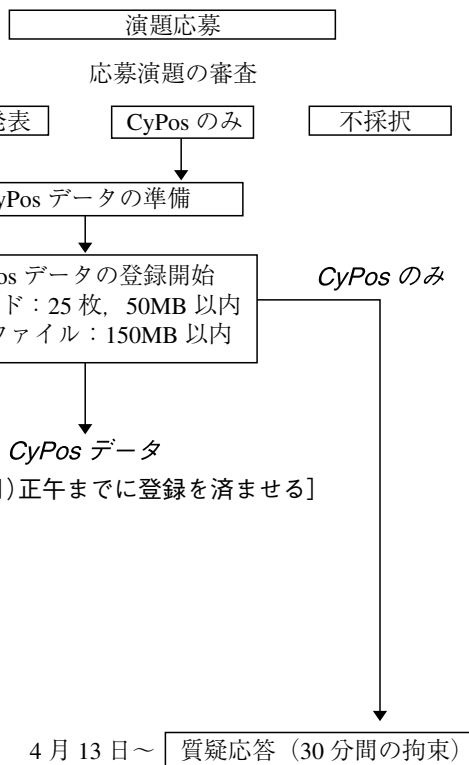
演題応募

応募演題の審査

発表

CyPos のみ

不採択

yPos データの準備

os データの登録開始
ド：25 枚，50MB 以内
ファイル：150MB 以内

CyPos のみ

CyPos データ

])正午までに登録を済ませる]

4 月 13 日～

質疑応答（30 分間の拘束）